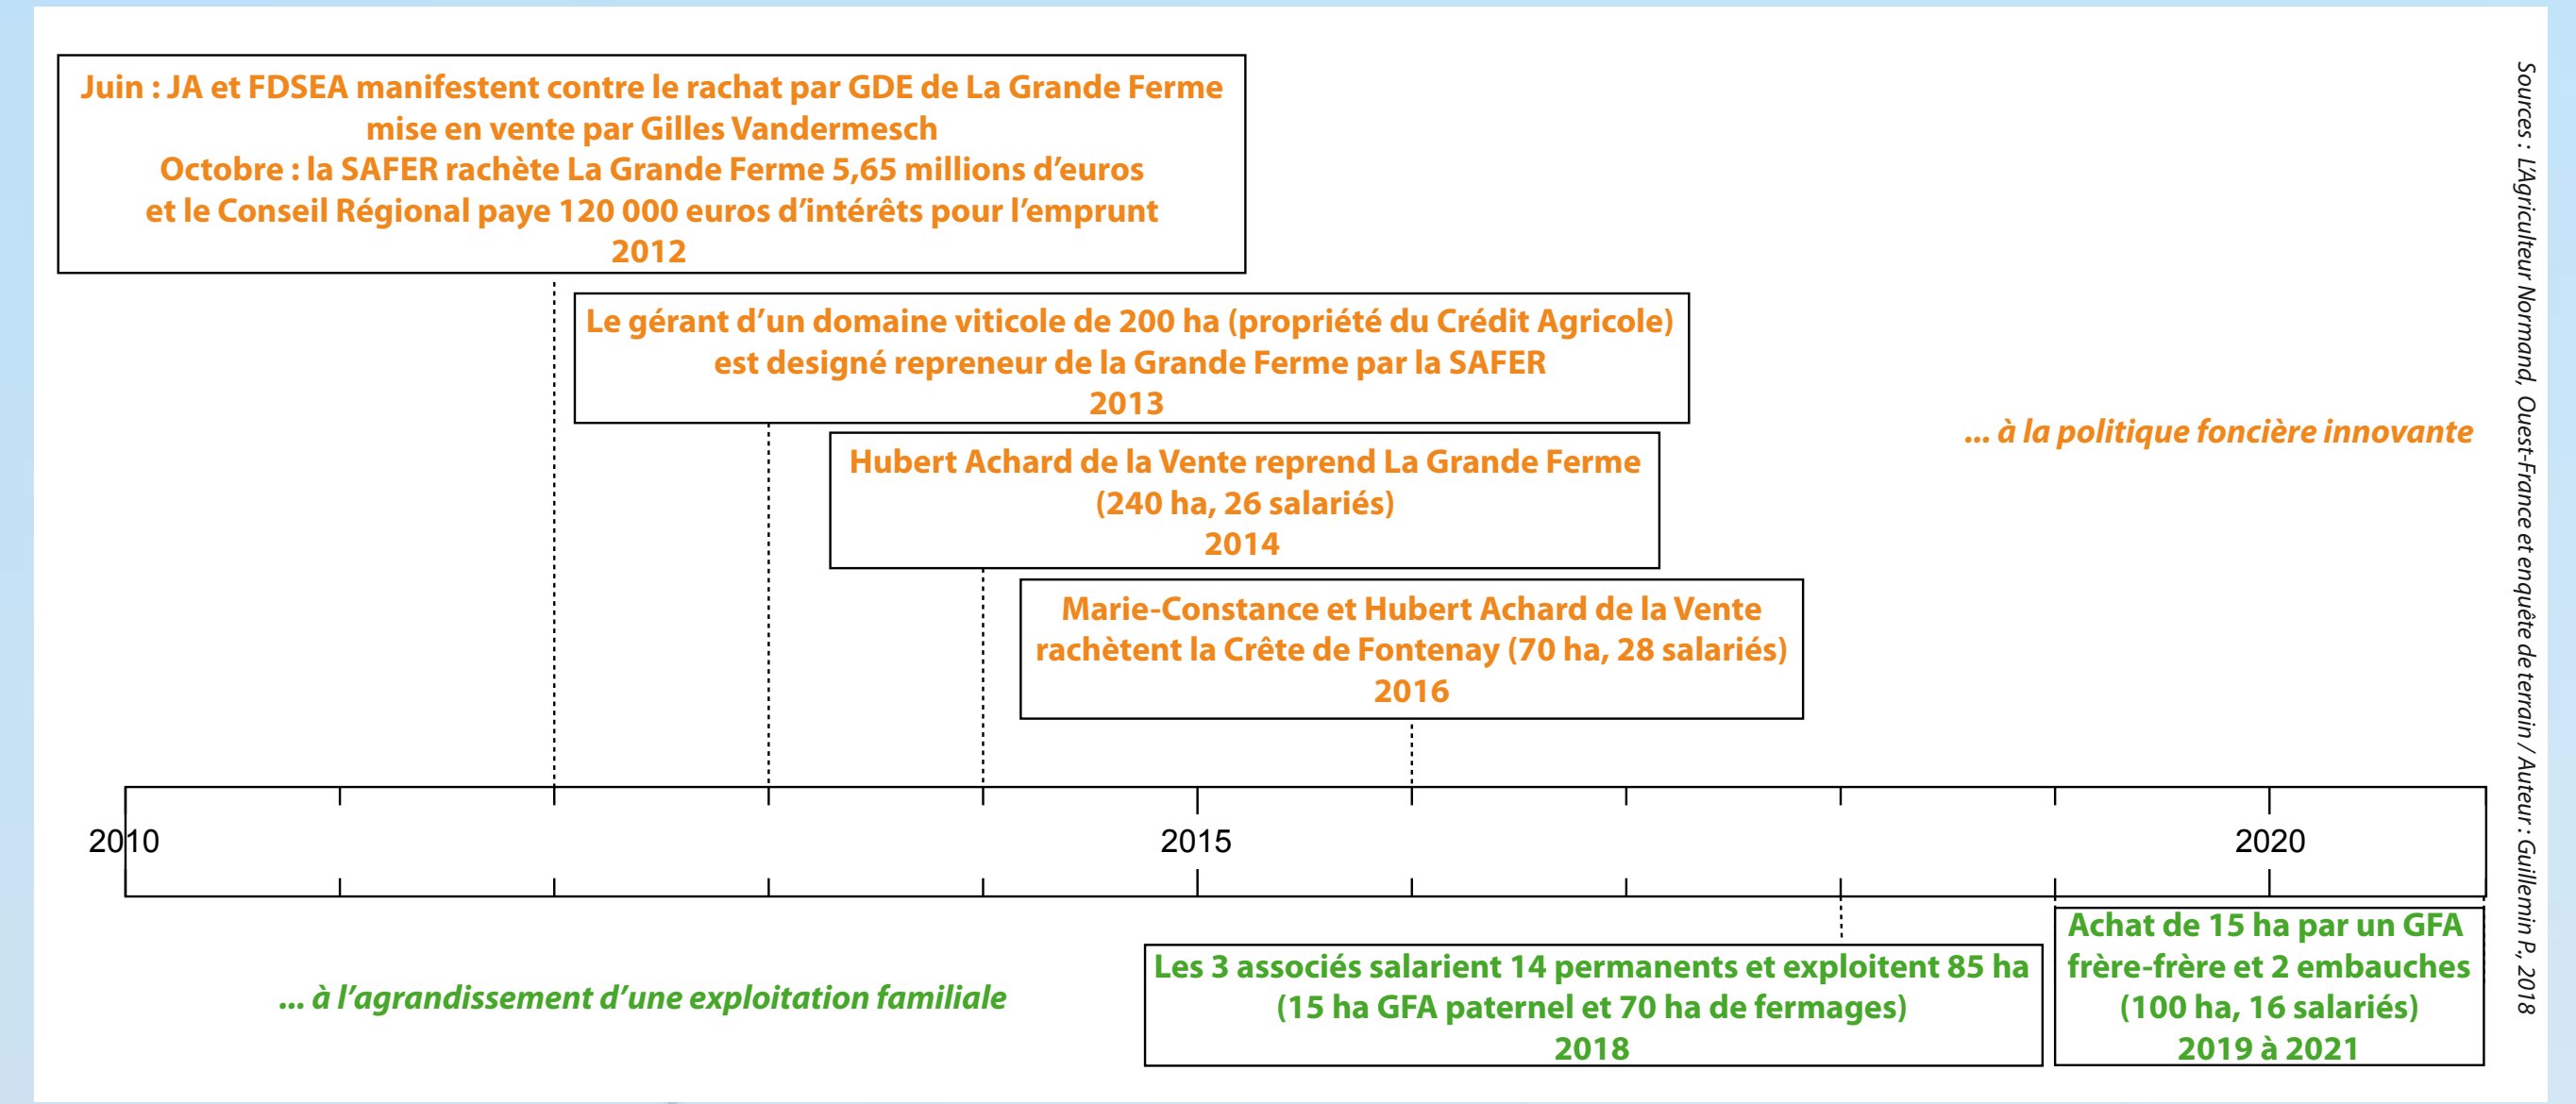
Juin : JA et FDSEA manifestent contre le rachat par GDE de La Grande Ferme mise en vente par Gilles Vandermesch
Octobre : la SAFER rachète La Grande Ferme 5,65 millions d'euros et le Conseil Régional paye 120 000 euros d'intérêts pour l'emprunt
2012

Le gérant d'un domaine viticole de 200 ha (propriété du Crédit Agricole) est designé repreneur de la Grande Ferme par la SAFER
2013

Hubert Achard de la Vente reprend La Grande Ferme (240 ha, 26 salariés)
2014

Marie-Constance et Hubert Achard de la Vente rachètent la Crête de Fontenay (70 ha, 28 salariés)
2016

... à la politique foncière innovante

2010
2015
2020

... à l'agrandissement d'une exploitation familiale

Les 3 associés salarient 14 permanents et exploitent 85 ha (15 ha GFA paternel et 70 ha de fermages)
2018

Achat de 15 ha par un GFA frère-frère et 2 embauches (100 ha, 16 salariés)
2019 à 2021

Sources : L'Agriculteur Normand, Ouest-France et enquête de terrain / Auteur : Guillemin P., 2018